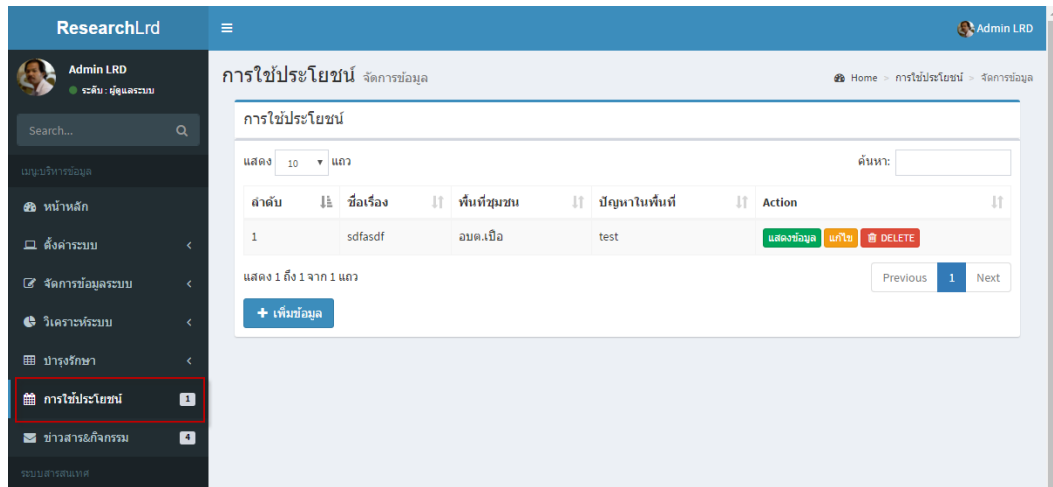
ResearchLrd

Admin LRD
ระดับ : ผู้ดูแลระบบ

Search...

เมนูบริหารข้อมูล

หน้าหลัก

ตั้งค่าระบบ

จัดการข้อมูลระบบ

วิเคราะห์ระบบ

บำรุงรักษา

การใช้ประโยชน์ 1

ข่าวสาร&กิจกรรม 4

ระบบสารสนเทศ

≡

Admin LRD

การใช้ประโยชน์ จัดการข้อมูล

Home > การใช้ประโยชน์ > จัดการข้อมูล

การใช้ประโยชน์

แสดง 10 แถว

ค้นหา:

| ลำดับ | ชื่อเรื่อง | พื้นที่ชุมชน | ปัญหาในพื้นที่ | Action |
|---|---|---|---|---|
| 1 | sdfasdf | อบต.เปือ | test | แสดงข้อมูล แก้ไข DELETE |

แสดง 1 ถึง 1 จาก 1 แถว

Previous 1 Next

+ เพิ่มข้อมูล